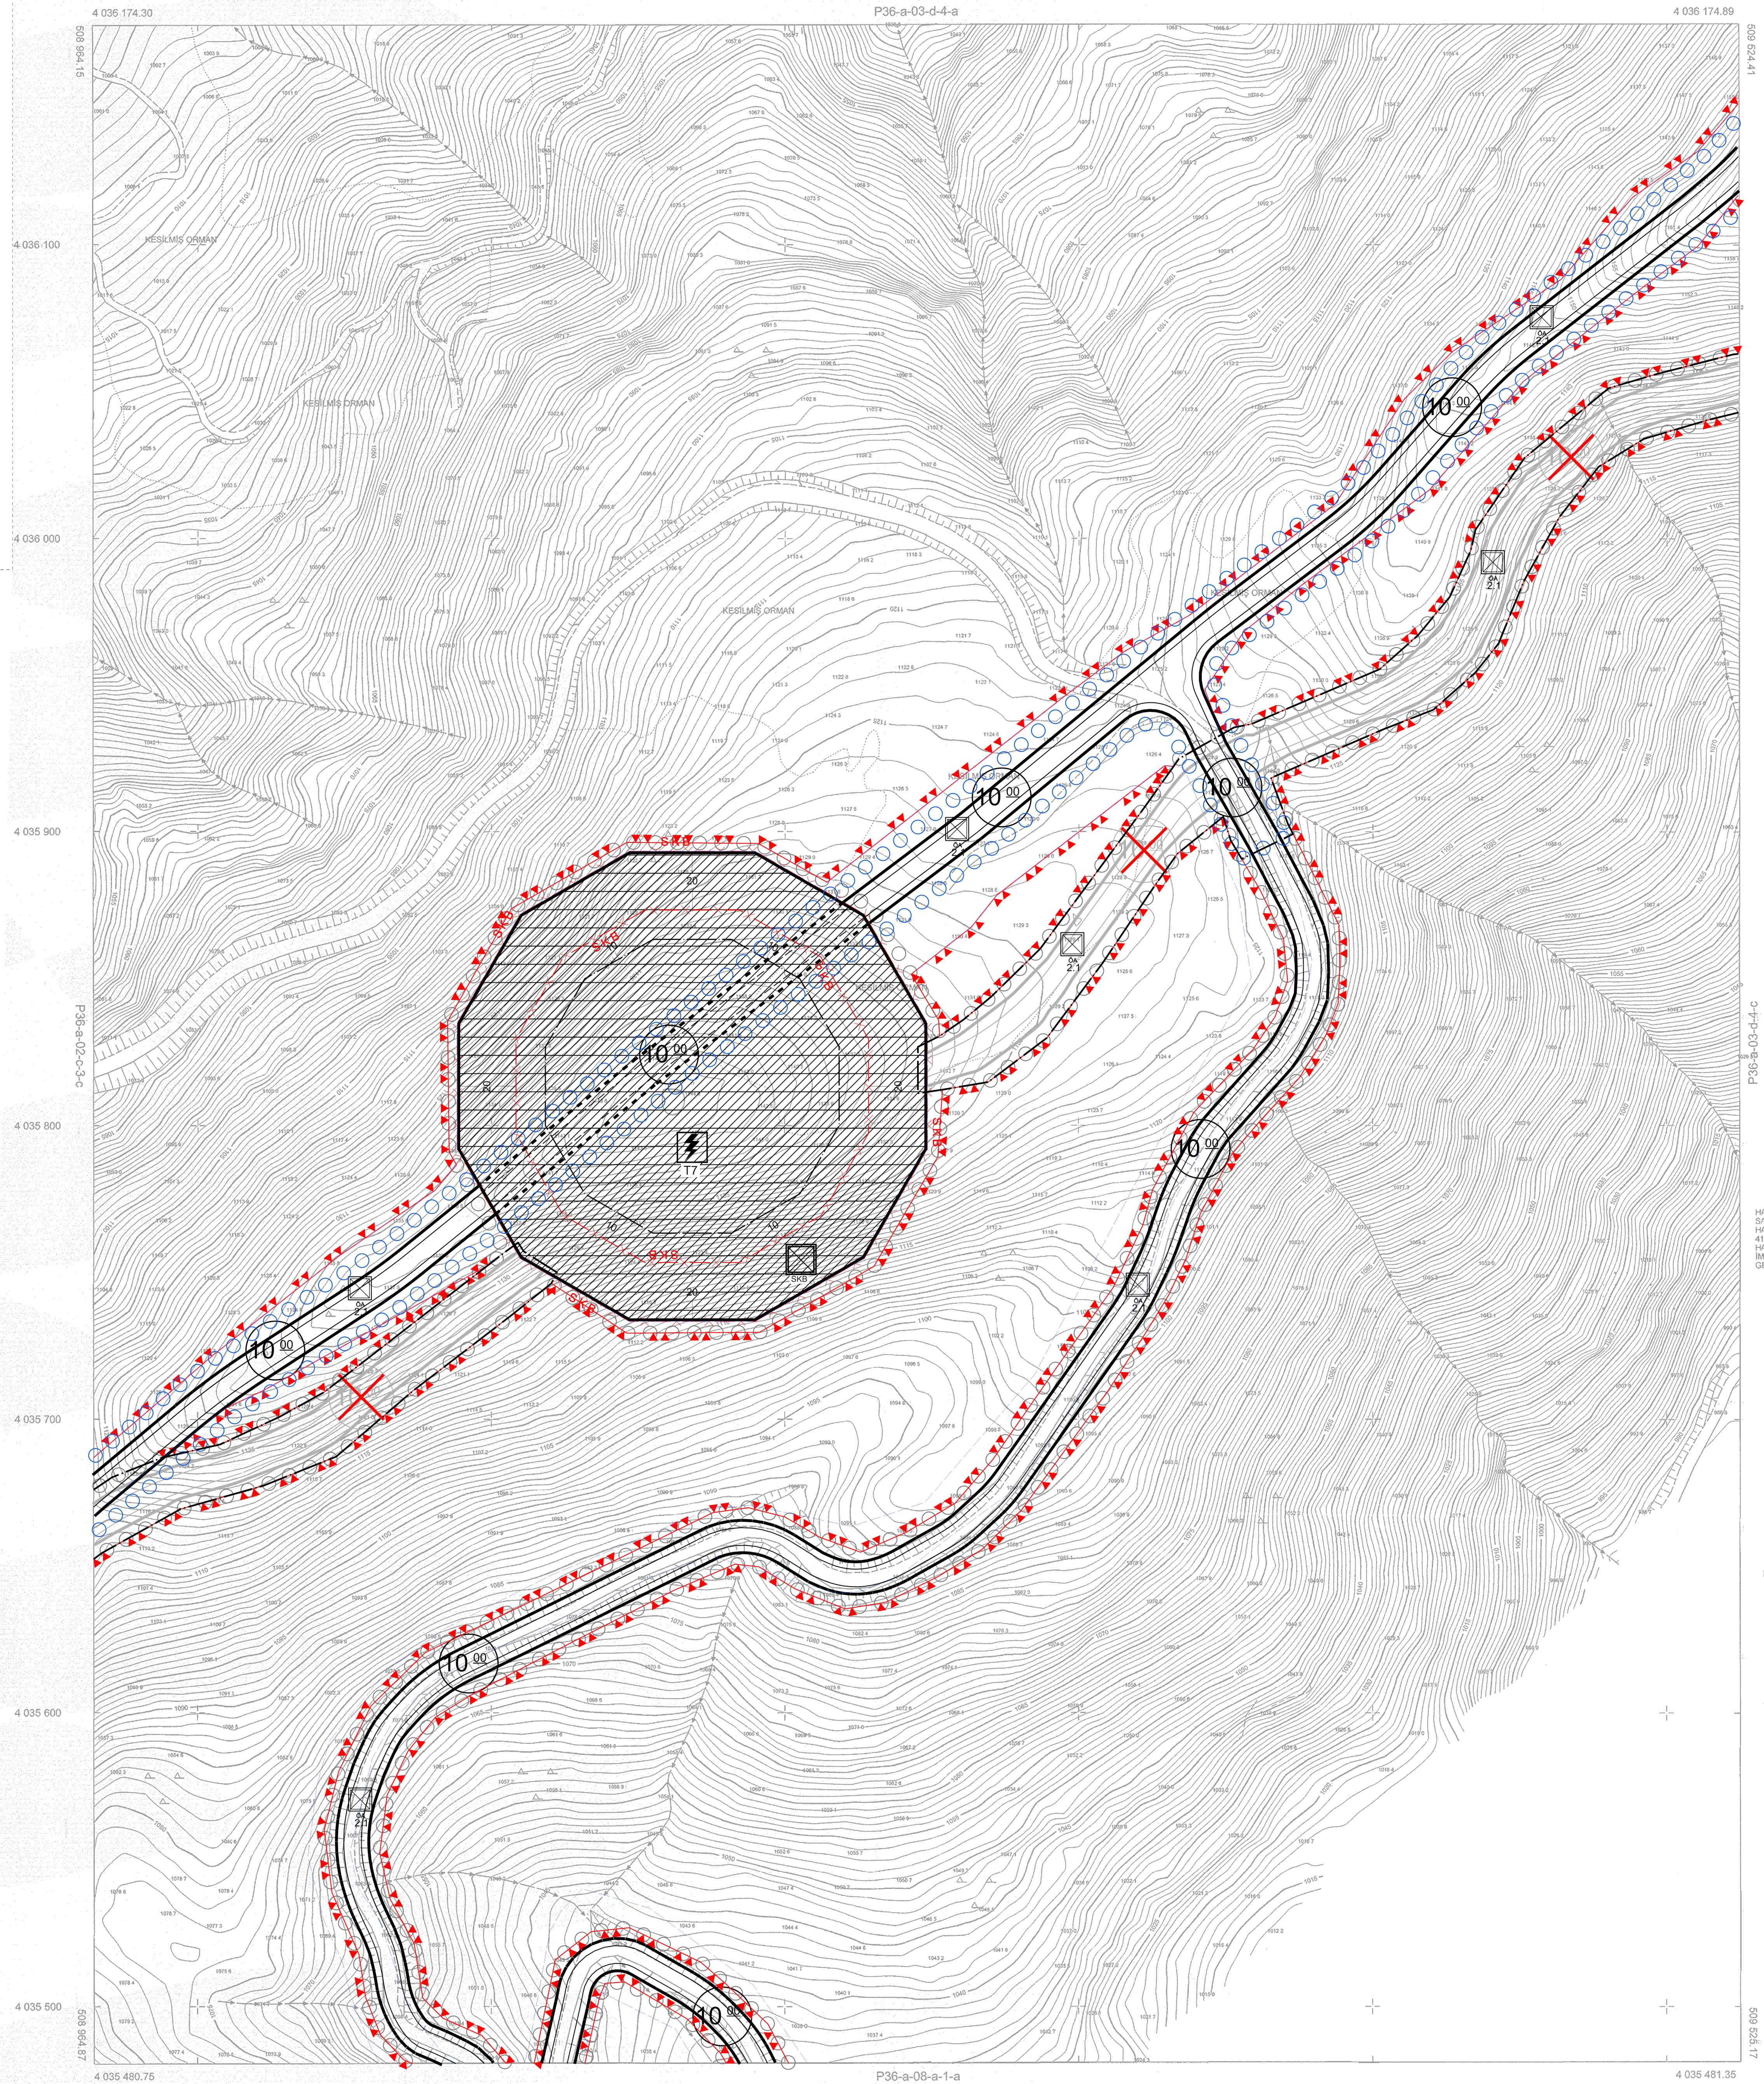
4 036 174.30
P36-a-03-d-4-a
4 036 174.89
508 964.15
509 624.41
4 036 100
KESILMIŞ ORMAN
KESILMIŞ ORMAN
KESILMIŞ ORMAN
KESILMIŞ ORMAN
4 036 000
4 035 900
4 035 800
4 035 700
4 035 600
4 035 500
P36-a-02-c-3-c
P36-a-03-d-4-c
$10^{00}$
$10^{00}$
$10^{00}$
$10^{00}$
$10^{00}$
$10^{00}$
$10^{00}$
$10^{00}$
ÖA 2.1
ÖA 2.1
ÖA 2.1
ÖA 2.1
ÖA 2.1
ÖA 2.1
ÖA 2.1
SKB
SKB
SKB
SKB
SKB
SKB
T7
20
20
20
20
10
10
508 964.87
509 625.17
4 035 480.75
P36-a-08-a-1-a
4 035 481.35